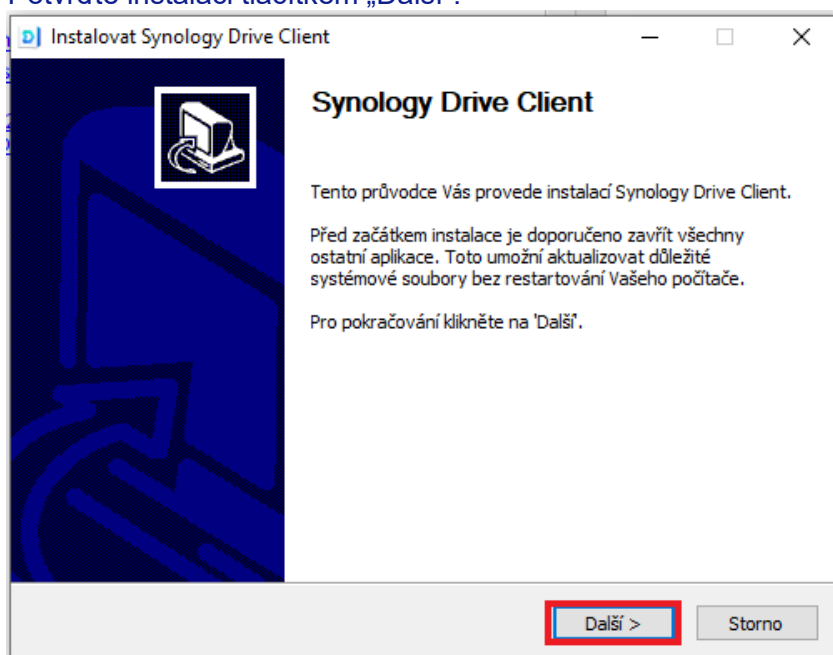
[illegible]

Instalovat Synology Drive Client

Synology Drive Client

Tento průvodce Vás provede instalací Synology Drive Client.

Před začátkem instalace je doporučeno zavřít všechny ostatní aplikace. Toto umožní aktualizovat důležité systémové soubory bez restartování Vašeho počítače.

Pro pokračování klikněte na 'Další'.

Další >
Storno